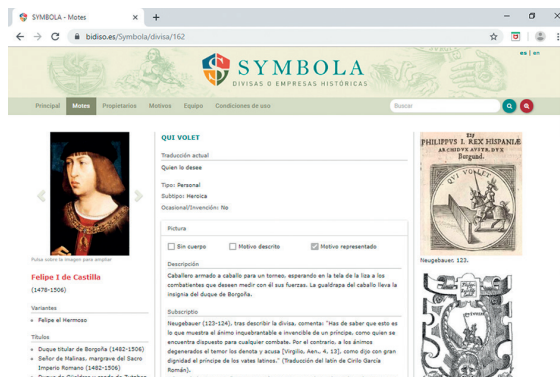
SYMBOLA - Motes ×  +

← → C  bidiso.es/Symbola/divisa/162

es | en

SYMBOLA
DIVISAS O EMPRESAS HISTÓRICAS

Principal  Motes  Propietarios  Motivos  Equipo  Condiciones de uso

Buscar

Pulse sobre la imagen para ampliar

Felipe I de Castilla
(1478-1506)

Variantes
• Felipe el Hermoso

Títulos
• Duque titular de Borgoña (1482-1506)
• Señor de Malinas, margrave del Sacro Imperio Romano (1482-1506)
• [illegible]

QUI VOLET

Traducción actual
Quien lo desee

Tipo: Personal
Subtipo: Heroica
Ocasional/Invención: No

Pictura
Sin cuerpo  Motivo descrito  Motivo representado

Descripción
Caballero armado a caballo para un torneo, esperando en la tela de la liza a los combatientes que deseen medir con él sus fuerzas. La gualdrapa del caballo lleva la insignia del duque de Borgoña.

Subscriptio
Neugebauer (123-124), tras describir la divisa, comenta: "Has de saber que esto es lo que muestra el ánimo inquebrantable e invencible de un príncipe, como quien se encuentra dispuesto para cualquier combate. Por el contrario, a los ánimos degenerados el temor los denota y acusa [Virgilio, Aen., 4, 13], como dijo con gran dignidad el príncipe de los vates latinos." (Traducción del latín de Cirilo García Román).

PHILIPPVS I. REX HISPANIÆ
ARCHIDVX AVSTR. DVX
Burgund.
QVI VOLET

Neugebauer 123.